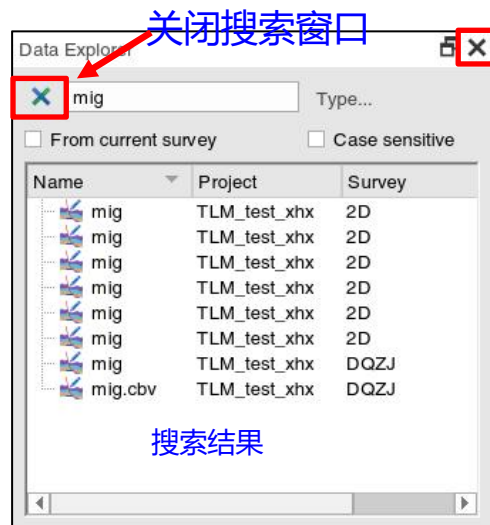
关闭搜索窗口

Data Explorer

mig

Type...

From current survey

Case sensitive

| Name | Project | Survey |
|---|---|---|
| mig | TLM_test_xhx | 2D |
| mig | TLM_test_xhx | 2D |
| mig | TLM_test_xhx | 2D |
| mig | TLM_test_xhx | 2D |
| mig | TLM_test_xhx | 2D |
| mig | TLM_test_xhx | 2D |
| mig | TLM_test_xhx | DQZJ |
| mig.cbv | TLM_test_xhx | DQZJ |

搜索结果